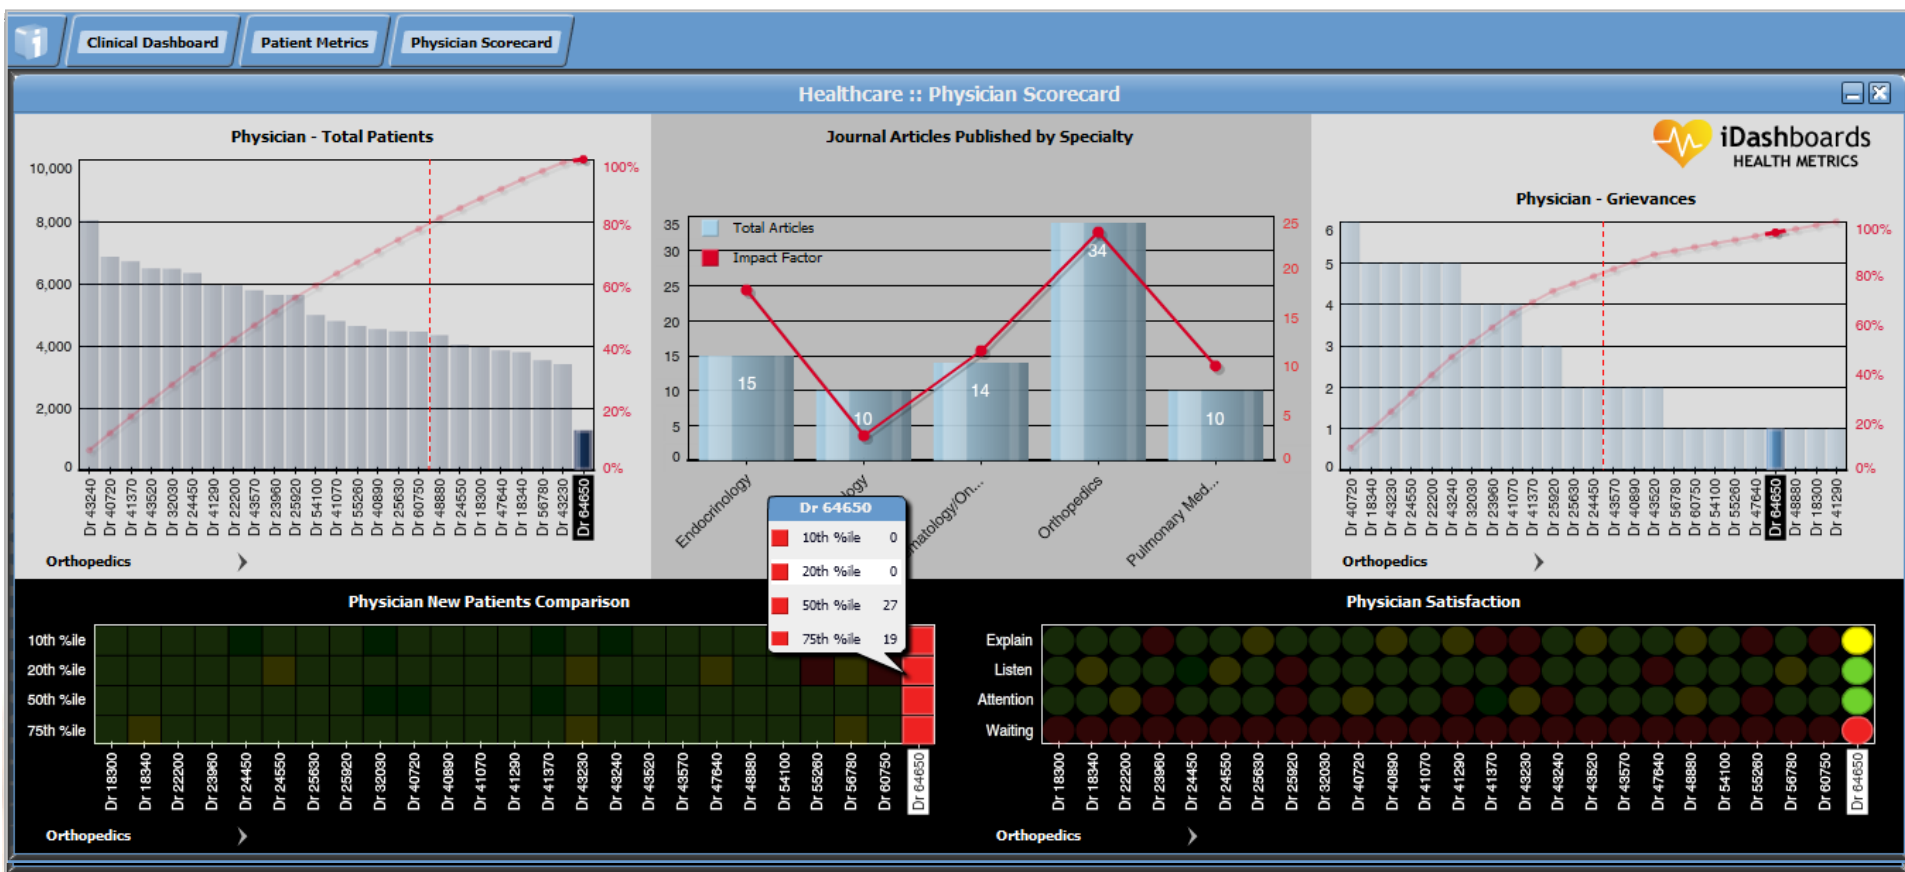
Clinical Dashboard | Patient Metrics | Physician Scorecard

Healthcare :: Physician Scorecard

Physician - Total Patients

10,000
8,000
6,000
4,000
2,000
0

100%
80%
60%
40%
20%
0%

Dr 43240, Dr 40720, Dr 41370, Dr 43520, Dr 32030, Dr 24450, Dr 41290, Dr 22200, Dr 43570, Dr 23960, Dr 25920, Dr 54100, Dr 41070, Dr 55260, Dr 40890, Dr 25630, Dr 60750, Dr 48880, Dr 24550, Dr 18300, Dr 47640, Dr 18340, Dr 56780, Dr 43230, Dr 64650

Orthopedics

Journal Articles Published by Specialty

Total Articles
Impact Factor

35
30
25
20
15
10
5
0

25
20
15
10
5
0

15
10
14
34
10

Endocrinology
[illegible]logy
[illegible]matology/On...
Orthopedics
Pulmonary Med...

Dr 64650
10th %ile 0
20th %ile 0
50th %ile 27
75th %ile 19

iDashboards
HEALTH METRICS

Physician - Grievances

6
5
4
3
2
1
0

100%
80%
60%
40%
20%
0%

Dr 40720, Dr 18340, Dr 43230, Dr 24550, Dr 22200, Dr 43240, Dr 32030, Dr 23960, Dr 41370, Dr 25920, Dr 24450, Dr 43570, Dr 40890, Dr 43520, Dr 56780, Dr 60750, Dr 54100, Dr 55260, Dr 47640, Dr 64650, Dr 48880, Dr 18300, Dr 41290

Orthopedics

Physician New Patients Comparison

10th %ile
20th %ile
50th %ile
75th %ile

Dr 18300, Dr 18340, Dr 22200, Dr 23960, Dr 24450, Dr 24550, Dr 25630, Dr 25920, Dr 32030, Dr 40720, Dr 40890, Dr 41070, Dr 41290, Dr 41370, Dr 43230, Dr 43240, Dr 43520, Dr 43570, Dr 47640, Dr 48880, Dr 54100, Dr 55260, Dr 56780, Dr 60750, Dr 64650

Orthopedics

Physician Satisfaction

Explain
Listen
Attention
Waiting

Dr 18300, Dr 18340, Dr 22200, Dr 23960, Dr 24450, Dr 24550, Dr 25630, Dr 25920, Dr 32030, Dr 40720, Dr 40890, Dr 41070, Dr 41290, Dr 41370, Dr 43230, Dr 43240, Dr 43520, Dr 43570, Dr 47640, Dr 48880, Dr 54100, Dr 55260, Dr 56780, Dr 60750, Dr 64650

Orthopedics